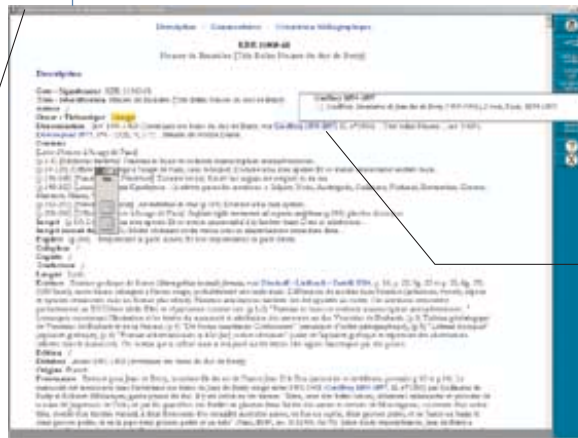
Description · Commentaire · Orientation bibliographique

KBR 11060-61

Heures de Bruxelles [Très Belles Heures du duc de Berry]

Description

Cote - Signature : KBR 11060-61

Titre - Identification : Heures de Bruxelles [Très Belles Heures du duc de Berry]

Auteur

Genre : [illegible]

Commentaire

Description

Contenu

Langue : Latin

Écriture

Édition

Datation

Origine : France

Provenance

Guiffrey 1894-1897

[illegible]

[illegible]